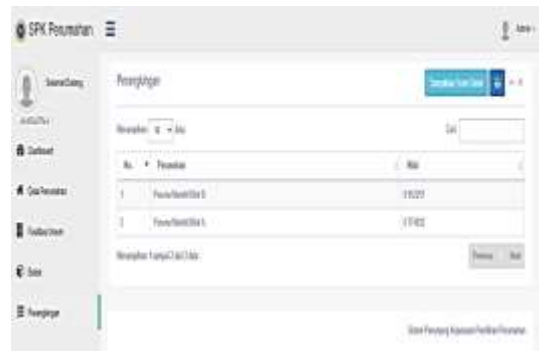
SPK Perumahan ☰

Admin

Selamat Datang

Dashboard

Data Perumahan

Data User

Bobot

Perangkingan

Perangkingan

Tampilkan Semua Data

Menampilkan 10 data

Cari:

| No. | Perumahan | Nilai |
|---|---|---|
| 1 | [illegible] | 0.91257 |
| 2 | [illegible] | 0.71822 |

Menampilkan 1 sampai 2 dari 2 data

Previous Next

Sistem Penunjang Keputusan Pemilihan Perumahan